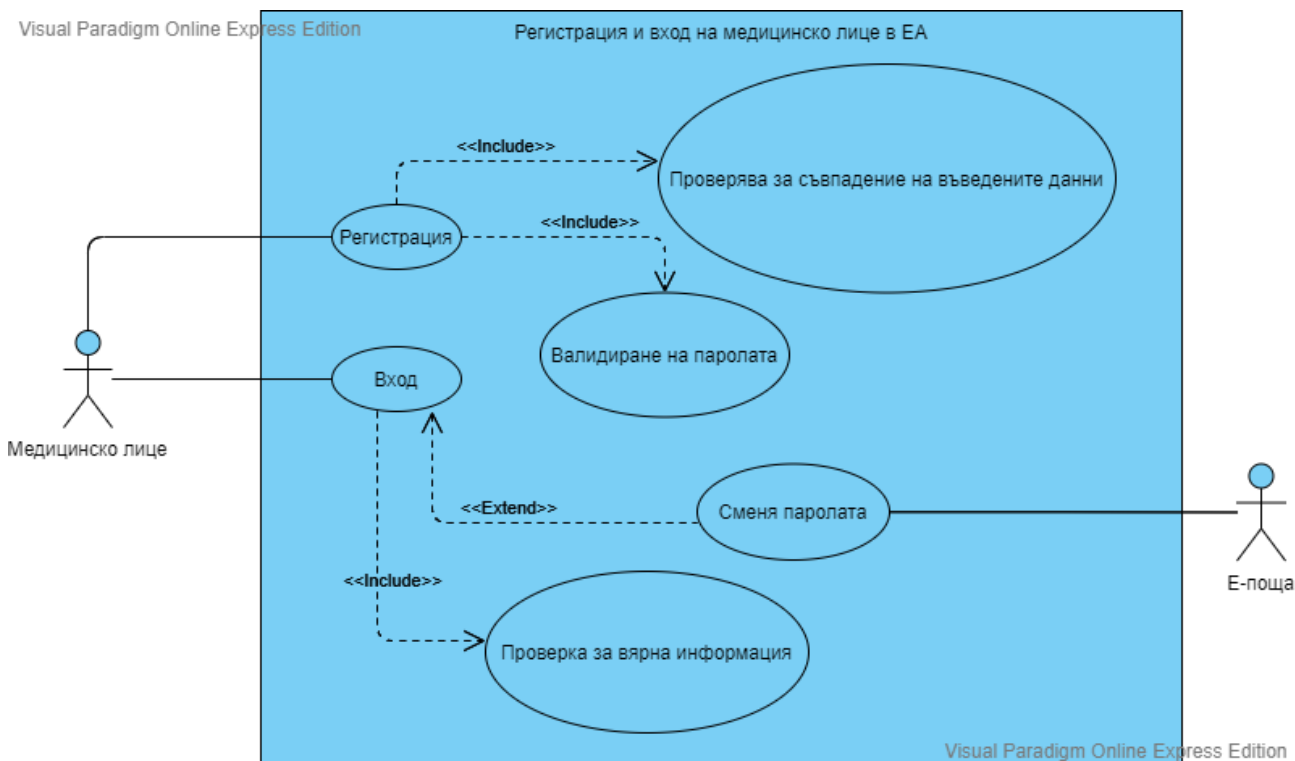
Visual Paradigm Online Express Edition

Регистрация и вход на медицинско лице в ЕА

<<Include>>

Проверява за съвпадение на въведените данни

Регистрация

<<Include>>

Валидиране на паролата

Вход

Медицинско лице

<<Extend>>

Сменя паролата

Е-поща

<<Include>>

Проверка за вярна информация

Visual Paradigm Online Express Edition